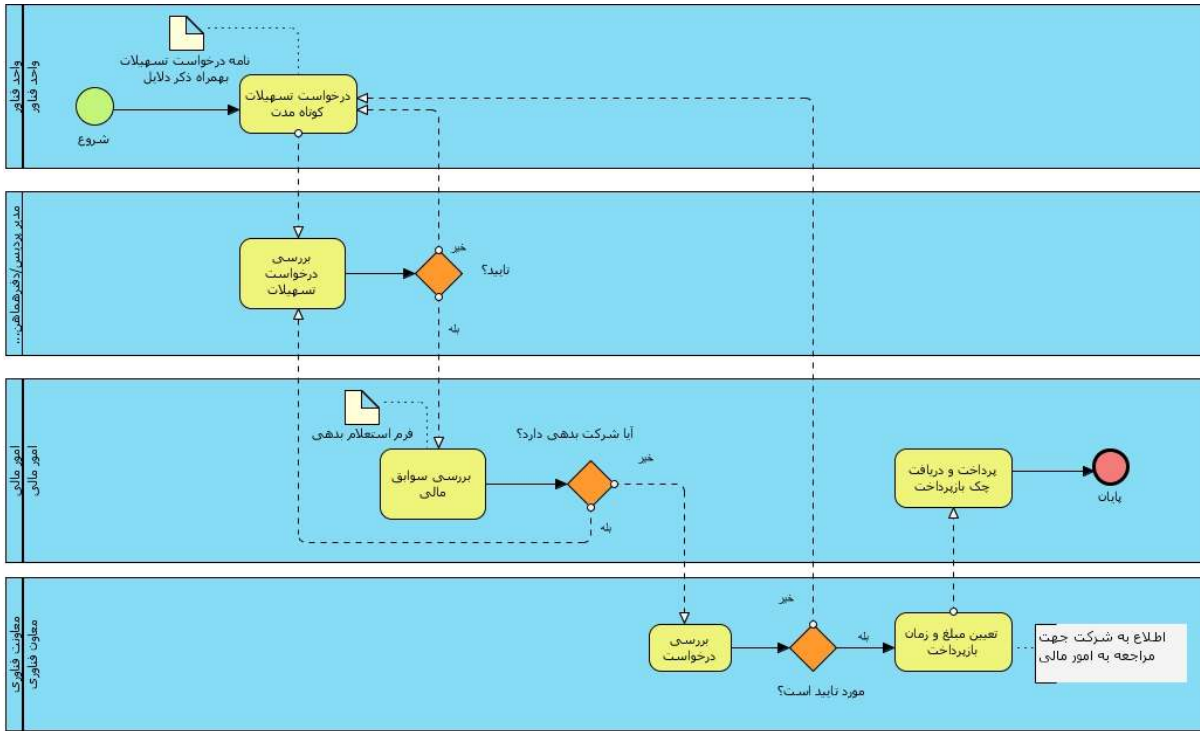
واحد فناور
واحد فناور

نامه درخواست تسهیلات بهمراه ذکر دلایل

شروع

درخواست تسهیلات کوتاه مدت

مدیر پردیس/دفترهماهن...

بررسی درخواست تسهیلات

خیر

تایید؟

بله

امور مالی
امور مالی

فرم استعلام بدهی

آیا شرکت بدهی دارد؟

خیر

بررسی سوابق مالی

بله

پرداخت و دریافت چک بازپرداخت

پایان

معاونت فناوری
معاونت فناوری

خیر

بررسی درخواست

بله

تعیین مبلغ و زمان بازپرداخت

اطلاع به شرکت جهت مراجعه به امور مالی

مورد تایید است؟